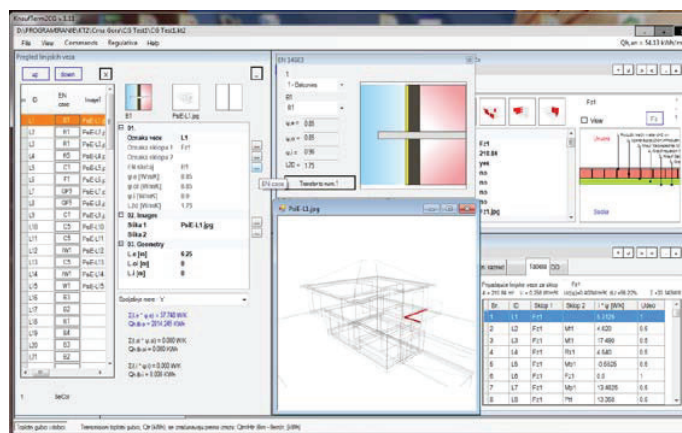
KnaufTerm2D v 1.11
D:\PROGRAMERANJE\KT2\Criss Goss\CG Test1\CG Test1.kt2
File View Commands Regulative Help
Qh,an = 54.13 kWh/m²

Pregled toplotnih mosta
adj Down X

| ID | EN case | Image |
|---|---|---|
| L1 | R1 | PsiE-L1.j |
| L2 | R1 | PsiE-L2.j |
| L3 | R1 | PsiE-L3.j |
| L4 | R5 | PsiE-L4.j |
| L5 | C5 | PsiE-L5.j |
| L6 | R1 | PsiE-L6.j |
| L7 | GF5 | PsiE-L7.j |
| L8 | GF5 | PsiE-L8.j |
| L9 | C1 | PsiE-L9.j |
| L10 | C5 | PsiE-L10 |
| L11 | C5 | PsiE-L11 |
| L12 | IW1 | PsiE-L12 |
| L13 | IW1 | PsiE-L13 |
| L14 | IW1 | PsiE-L14 |
| L15 | W1 | PsiE-L15 |
| L16 | R1 | |
| L17 | R2 | |
| L18 | B1 | |
| L19 | B4 | |
| L20 | B3 | |
| L21 | B2 | |

1 IteCrr

R1 PsiE-L1.jpg

01.
Oznaka veze L1
Oznaka sklopa 1 Fz1
Oznaka sklopa 2
Ψe [W/mK] 0.05
Ψi [W/mK] 0.05
Ψoi [W/mK] 0.96
L2D [W/mK] 1.75
02. Images
Slika 1 PsiE-L1.jpg
Slika 2
03. Geometry
L,e [m] 6.25
L,oi [m] 0
L,i [m] 0

Svojstvo veze: 'e'
Σ(Ψe * L,e) = 37.748 W/K
Qh,tb,e = 2014.345 kWh
Σ(Ψoi * L,oi) = 0.000 W/K
Qh,tb,oi = 0.000 kWh
Σ(Ψi * L,i) = 0.000 W/K
Qh,tb,i = 0.000 kWh

EN 14683
1
1 - Balconies
R1
Ψe = 0.05
Ψi = 0.05
Ψoi = 0.96
L2D = 1.75
EN case
Transfer to mem.1

PsiE-L1.jpg

Fz1
View
Fz1

Tablice
Proračunski toplotni veze za sklop Fz1

| Br. | ID | Sklop 1 | Sklop 2 | l * Ψ [W/K] | Udeo |
|---|---|---|---|---|---|
| 1 | L1 | Fz1 | | 0.3125 | 1 |
| 2 | L2 | Fz1 | Mt1 | 4.620 | 0.6 |
| 3 | L3 | Fz1 | Mt1 | 17.490 | 0.6 |
| 4 | L4 | Fz1 | Rt1 | 4.540 | 0.6 |
| 5 | L5 | Fz1 | Mz1 | 0.6626 | 0.6 |
| 6 | L6 | Fz1 | Fz1 | 0.0 | 1 |
| 7 | L7 | Fz1 | Mz1 | 13.4626 | 0.6 |
| 8 | L8 | Fz1 | Pt1 | 13.358 | 0.6 |

Toplotni gubici zbog toplotnih mostova